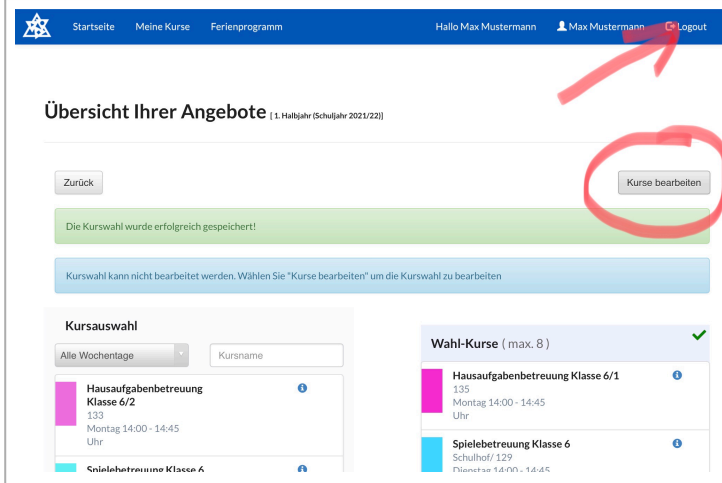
Startseite Meine Kurse Ferienprogramm Hallo Max Mustermann Max Mustermann Logout

Übersicht Ihrer Angebote [ 1. Halbjahr (Schuljahr 2021/22)]

Zurück

Kurse bearbeiten

Die Kurswahl wurde erfolgreich gespeichert!

Kurswahl kann nicht bearbeitet werden. Wählen Sie "Kurse bearbeiten" um die Kurswahl zu bearbeiten

Kursauswahl

Alle Wochentage

Kursname

Hausaufgabenbetreuung Klasse 6/2
133
Montag 14:00 - 14:45 Uhr

Spielebetreuung Klasse 6

Wahl-Kurse ( max. 8 )

Hausaufgabenbetreuung Klasse 6/1
135
Montag 14:00 - 14:45 Uhr

Spielebetreuung Klasse 6
Schulhof/ 129
Dienstag 14:00 - 14:45